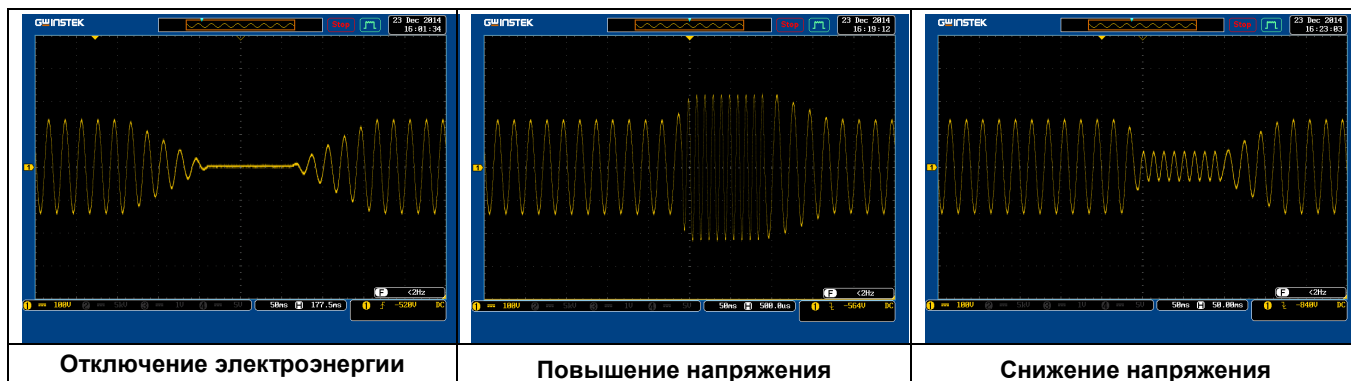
GWINSTEK Stop 23 Dec 2014 16:01:34

F <2Hz

1 100V 2 5V 3 1V 4 5V 50ms H 177.5ms 1 f -520V DC

Отключение электроэнергии

GWINSTEK Stop 23 Dec 2014 16:19:12

F <2Hz

1 100V 2 5V 3 1V 4 5V 50ms H 500.0us 1 -564V DC

Повышение напряжения

GWINSTEK Stop 23 Dec 2014 16:23:03

F <2Hz

1 100V 2 5V 3 1V 4 5V 50ms H 50.00ms 1 -840V DC

Снижение напряжения